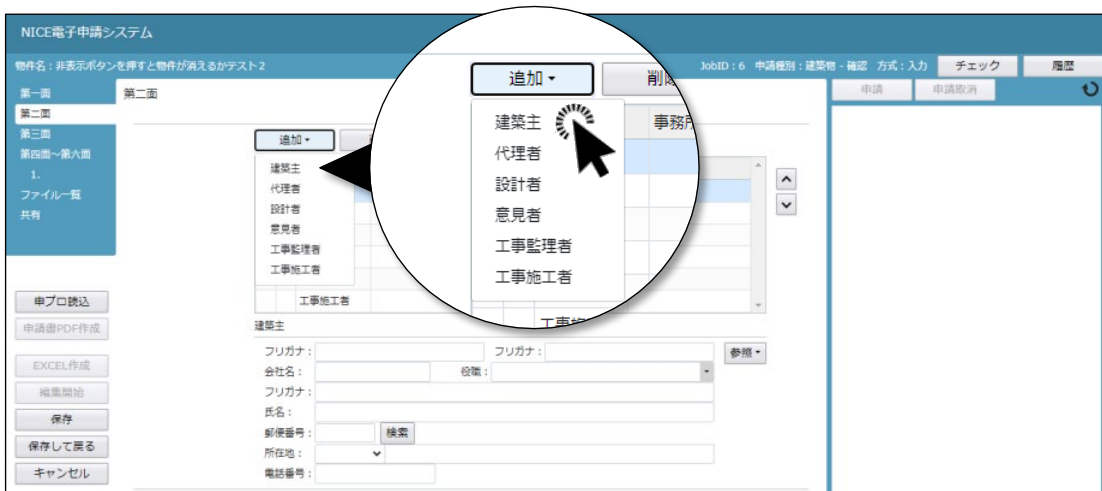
NICE電子申請システム

物件名：非表示ボタンを押すと物件が消えるかテスト2

JobID：6 申請種別：建築物 - 確認 方式：入力

チェック

履歴

第一面
第二面
第三面
第四面～第六面
1.
ファイル一覧
共有

第二面

申請
申請取消

追加 ▾
建築主
代理者
設計者
意見者
工事監理者
工事施工者

工事施工者

追加 ▾
削除
事務所
建築主
代理者
設計者
意見者
工事監理者
工事施工者
工事施

申プロ読込
申請書PDF作成
EXCEL作成
編集開始
保存
保存して戻る
キャンセル

建築主
フリガナ：
フリガナ：
参照 ▾
会社名：
役職：
フリガナ：
氏名：
郵便番号：
検索
所在地：
電話番号：